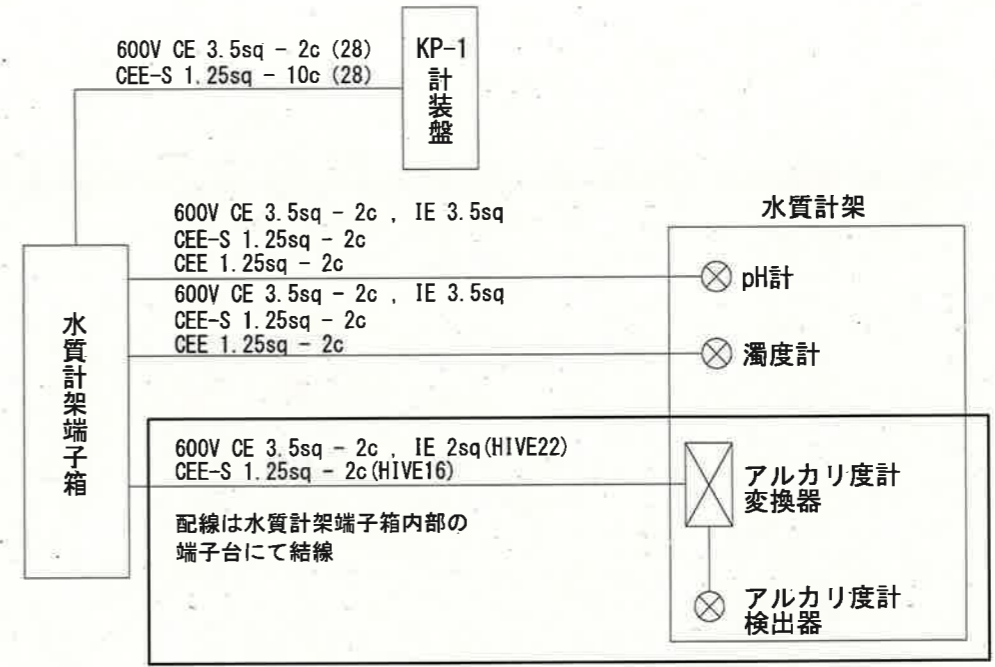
600V CE 3.5sq - 2c (28)
CEE-S 1.25sq - 10c (28)

KP-1
計装盤

水質計架

600V CE 3.5sq - 2c , IE 3.5sq
CEE-S 1.25sq - 2c
CEE 1.25sq - 2c

pH計

600V CE 3.5sq - 2c , IE 3.5sq
CEE-S 1.25sq - 2c
CEE 1.25sq - 2c

濁度計

水質計架端子箱

600V CE 3.5sq - 2c , IE 2sq(HIVE22)
CEE-S 1.25sq - 2c(HIVE16)

アルカリ度計変換器

配線は水質計架端子箱内部の端子台にて結線

アルカリ度計検出器